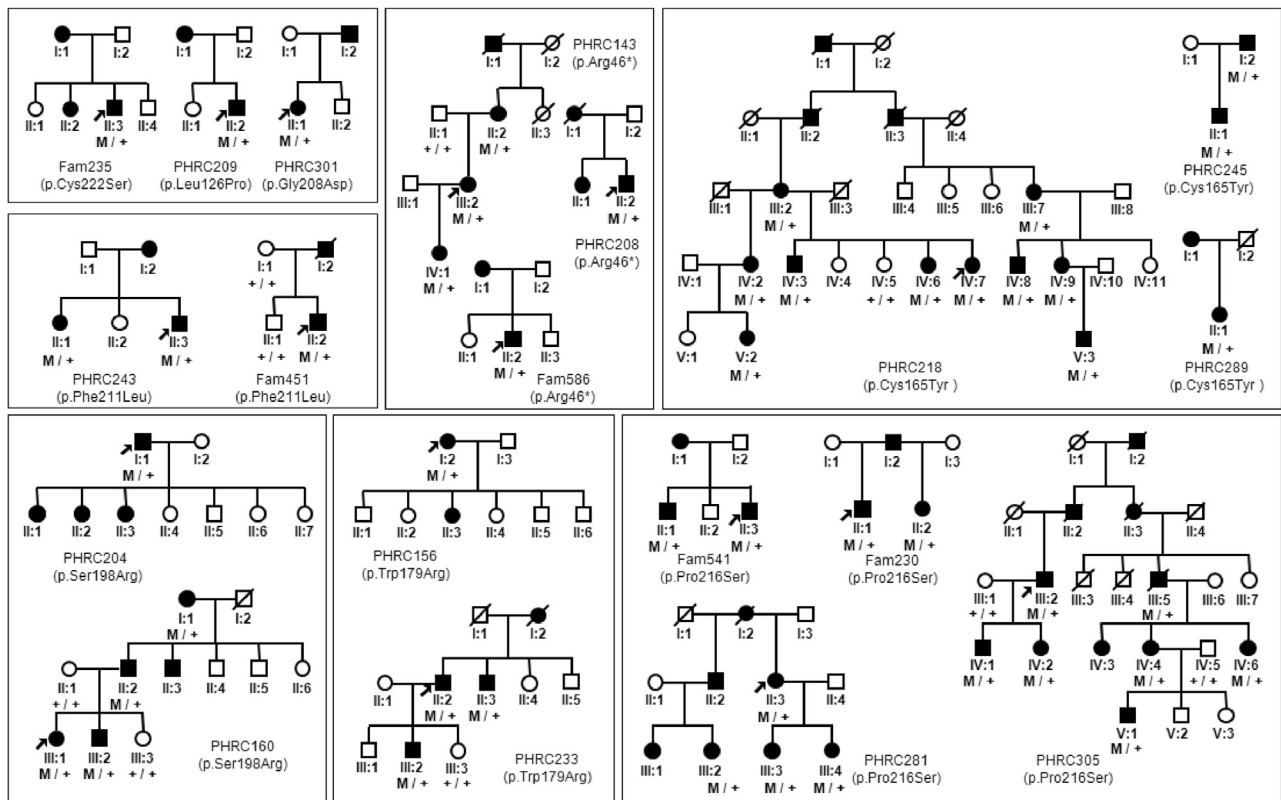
I:1 I:2
II:1 II:2 II:3 II:4
M / +
Fam235
(p.Cys222Ser)

I:1 I:2
II:1 II:2
M / +
PHRC209
(p.Leu126Pro)

I:1 I:2
II:1 II:2
M / +
PHRC301
(p.Gly208Asp)

I:1 I:2
II:1 II:2 II:3
M / + M / +
PHRC243
(p.Phe211Leu)

I:1 I:2
+ / +
II:1 II:2
+ / + M / +
Fam451
(p.Phe211Leu)

I:1 I:2
PHRC143
(p.Arg46*)
II:1 II:2 II:3
+ / + M / +
III:1 III:2
M / +
IV:1
M / +
I:1 I:2
II:1 II:2
M / +
PHRC208
(p.Arg46*)
I:1 I:2
II:1 II:2 II:3
M / +
Fam586
(p.Arg46*)

I:1 I:2
II:1 II:2 II:3 II:4
III:1 III:2 III:3 III:4 III:5 III:6 III:7 III:8
M / + M / +
IV:1 IV:2 IV:3 IV:4 IV:5 IV:6 IV:7 IV:8 IV:9 IV:10 IV:11
M / + M / + + / + M / + M / + M / + M / +
V:1 V:2 V:3
M / + M / +
PHRC218
(p.Cys165Tyr )

I:1 I:2
M / +
II:1
M / +
PHRC245
(p.Cys165Tyr)

I:1 I:2
II:1
M / +
PHRC289
(p.Cys165Tyr )

I:1 I:2
M / +
II:1 II:2 II:3 II:4 II:5 II:6 II:7
PHRC204
(p.Ser198Arg)

I:1 I:2
M / +
II:1 II:2 II:3 II:4 II:5 II:6
+ / + M / +
III:1 III:2 III:3
M / + M / + + / +
PHRC160
(p.Ser198Arg)

I:2 I:3
M / +
II:1 II:2 II:3 II:4 II:5 II:6
PHRC156
(p.Trp179Arg)

I:1 I:2
II:1 II:2 II:3 II:4 II:5
M / +
III:1 III:2 III:3
M / + + / +
PHRC233
(p.Trp179Arg)

I:1 I:2
II:1 II:2 II:3
M / + M / +
Fam541
(p.Pro216Ser)

I:1 I:2 I:3
II:1 II:2
M / + M / +
Fam230
(p.Pro216Ser)

I:1 I:2 I:3
II:1 II:2 II:3 II:4
M / +
III:1 III:2 III:3 III:4
M / + M / + M / +
PHRC281
(p.Pro216Ser)

I:1 I:2
II:1 II:2 II:3 II:4
III:1 III:2 III:3 III:4 III:5 III:6 III:7
+ / + M / + M / +
IV:1 IV:2 IV:3 IV:4 IV:5 IV:6
M / + M / + M / + + / + M / +
V:1 V:2 V:3
M / +
PHRC305
(p.Pro216Ser)